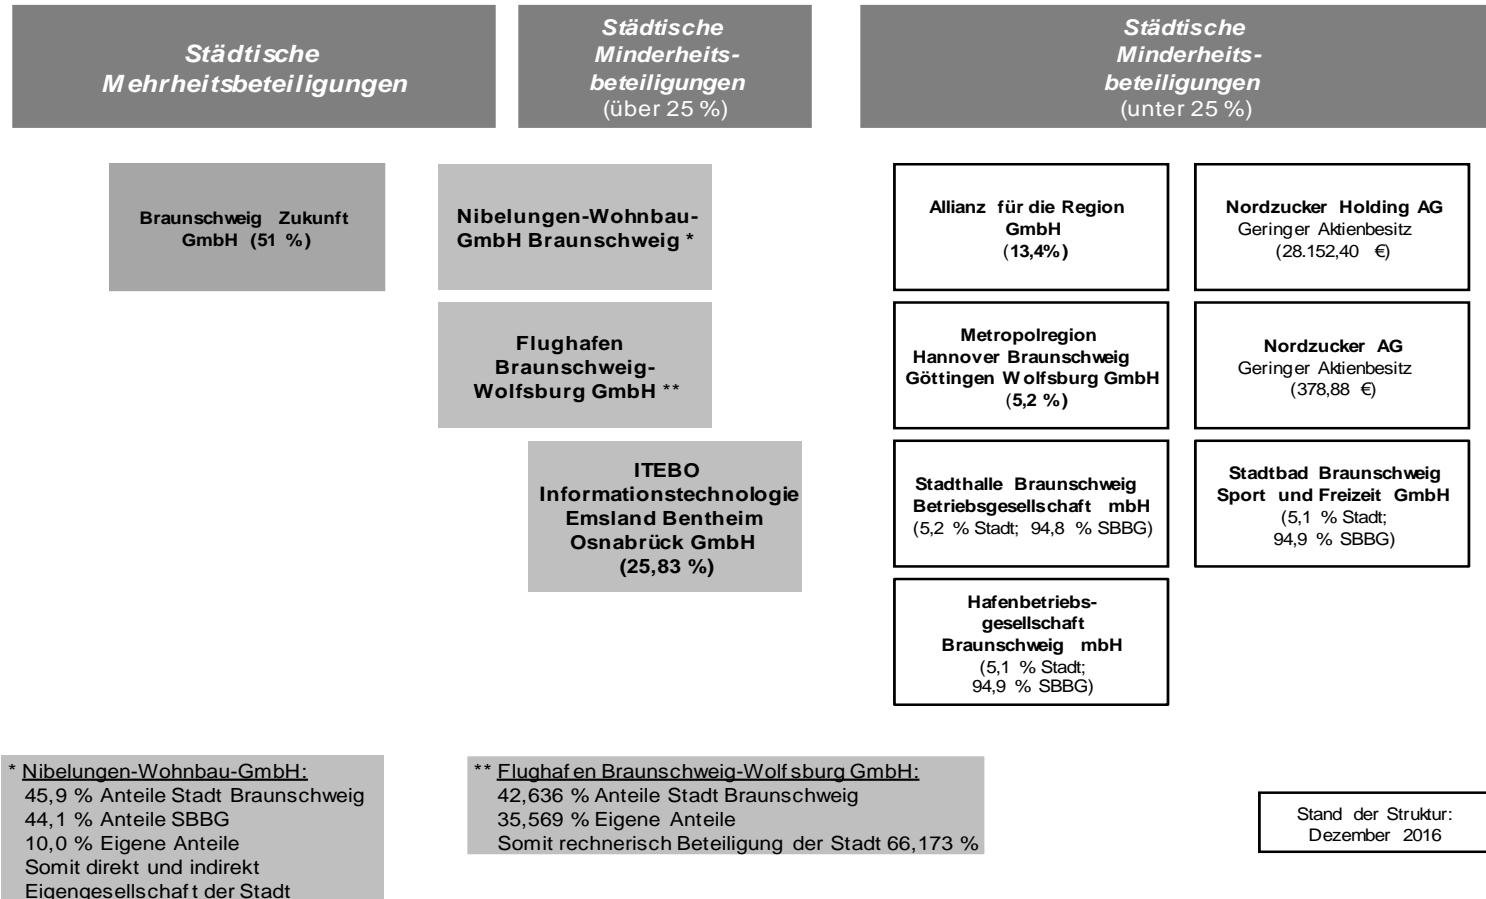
Städtische Mehrheitsbeteiligungen

Städtische Minderheitsbeteiligungen (über 25 %)

Städtische Minderheitsbeteiligungen (unter 25 %)

Braunschweig Zukunft GmbH (51 %)

Nibelungen-Wohnbau-GmbH Braunschweig *

Flughafen Braunschweig-Wolfsburg GmbH **

ITEBO Informationstechnologie Emsland Bentheim Osnabrück GmbH (25,83 %)

Allianz für die Region GmbH (13,4%)

Nordzucker Holding AG
Geringer Aktienbesitz
(28.152,40 €)

Metropolregion Hannover Braunschweig Göttingen Wolfsburg GmbH (5,2 %)

Nordzucker AG
Geringer Aktienbesitz
(378,88 €)

Stadthalle Braunschweig Betriebsgesellschaft mbH
(5,2 % Stadt; 94,8 % SBBG)

Stadtbad Braunschweig Sport und Freizeit GmbH
(5,1 % Stadt; 94,9 % SBBG)

Hafenbetriebsgesellschaft Braunschweig mbH
(5,1 % Stadt; 94,9 % SBBG)

* Nibelungen-Wohnbau-GmbH:
45,9 % Anteile Stadt Braunschweig
44,1 % Anteile SBBG
10,0 % Eigene Anteile
Somit direkt und indirekt
Eigengesellschaft der Stadt

** Flughafen Braunschweig-Wolfsburg GmbH:
42,636 % Anteile Stadt Braunschweig
35,569 % Eigene Anteile
Somit rechnerisch Beteiligung der Stadt 66,173 %

Stand der Struktur:
Dezember 2016